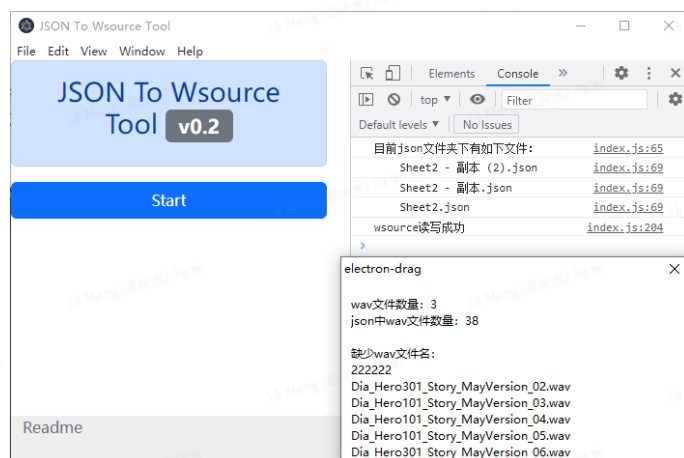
JSON To Wsource Tool

File Edit View Window Help

JSON To Wsource Tool v0.2

Start

Readme

Elements Console »

top Filter

Default levels No Issues

目前json文件夹下有如下文件: index.js:65

Sheet2 - 副本 (2).json index.js:69

Sheet2 - 副本.json index.js:69

Sheet2.json index.js:69

wsource读写成功 index.js:204

electron-drag

wav文件数量: 3
json中wav文件数量: 38

缺少wav文件名:
222222
Dia_Hero301_Story_MayVersion_02.wav
Dia_Hero101_Story_MayVersion_03.wav
Dia_Hero101_Story_MayVersion_04.wav
Dia_Hero101_Story_MayVersion_05.wav
Dia_Hero301_Story_MayVersion_06.wav